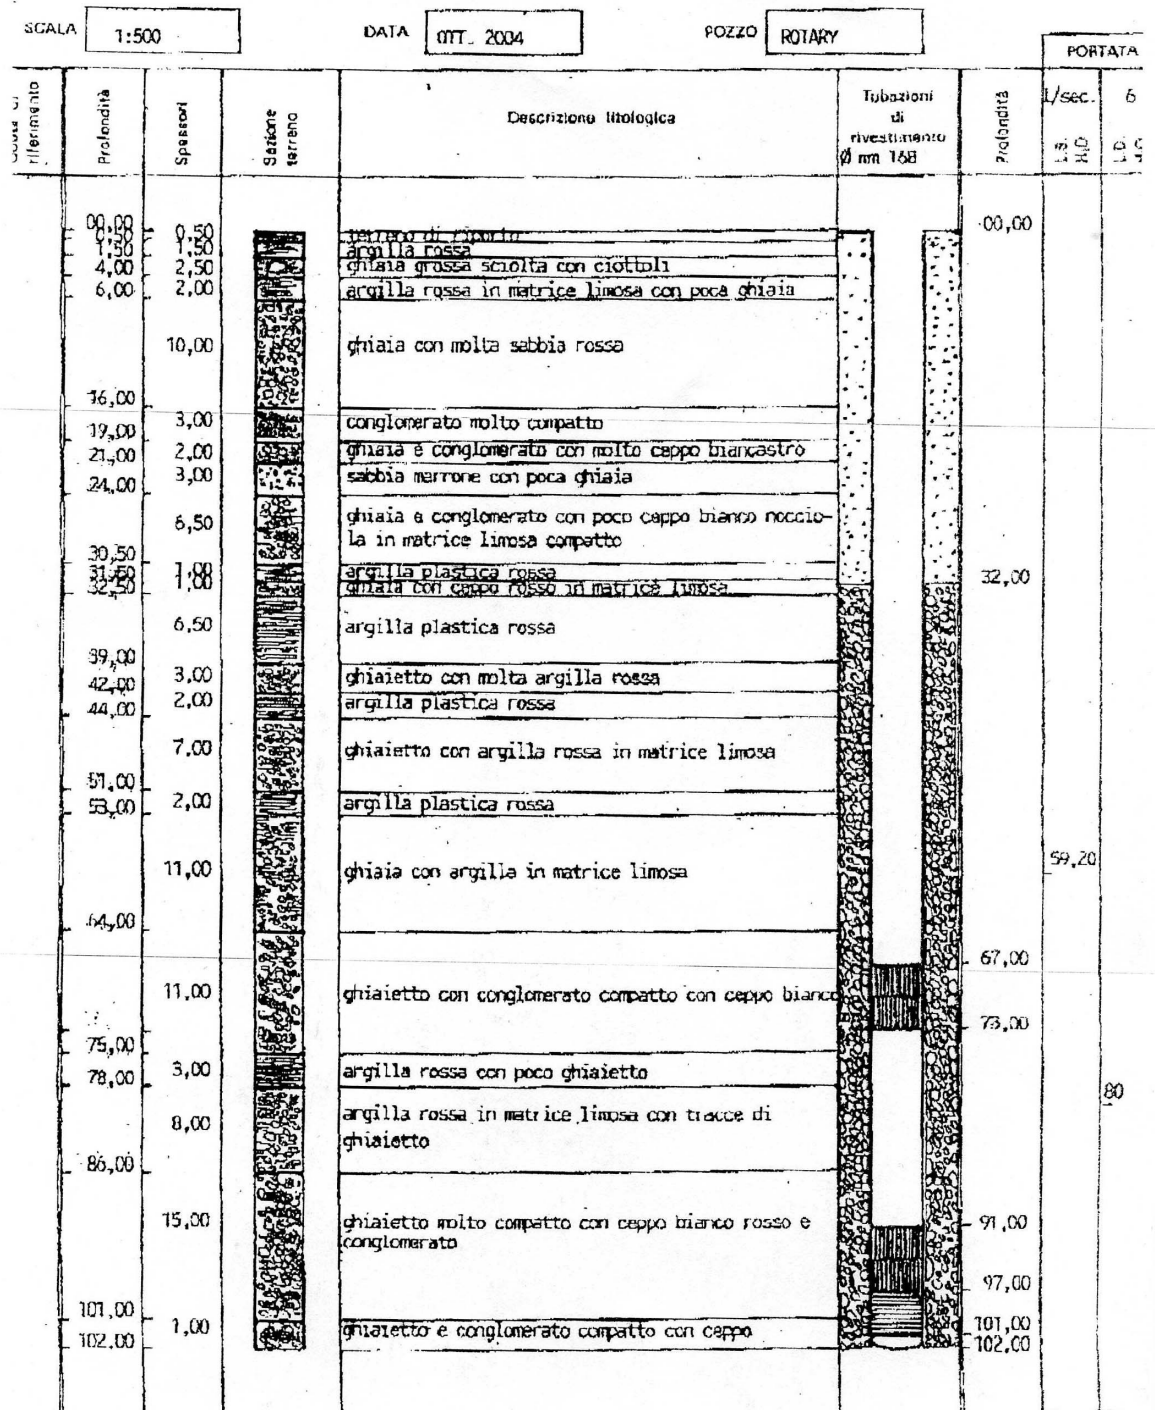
SCALA 1:500 DATA OTT. 2004 POZZO ROTARY PORTATA

| Quota di riferimento | Profondità | Spessori | Sezione terreno | Descrizione litologica | Tubazioni di rivestimento Ø mm 168 | Profondità | l/sec. | 6 |
|---|---|---|---|---|---|---|---|---|
| | 00,00 | 0,50 | | terreno di riporto | | 00,00 | | |
| | 0,50 | 1,50 | | argilla rossa | | | | |
| | 1,50 | | | | | | | |
| | 4,00 | 2,50 | | ghiaia grossa sciolta con ciottoli | | | | |
| | 6,00 | 2,00 | | argilla rossa in matrice limosa con poca ghiaia | | | | |
| | | 10,00 | | ghiaia con molta sabbia rossa | | | | |
| | 16,00 | 3,00 | | conglomerato molto compatto | | | | |
| | 19,00 | 2,00 | | ghiaia e conglomerato con molto ceppo biancastro | | | | |
| | 21,00 | 3,00 | | sabbia marrone con poca ghiaia | | | | |
| | 24,00 | 6,50 | | ghiaia e conglomerato con poco ceppo bianco nocciola in matrice limosa compatto | | | | |
| | 30,50 | 1,00 | | argilla plastica rossa | | | | |
| | 31,50 | 1,00 | | ghiaia con ceppo rosso in matrice limosa | | 32,00 | | |
| | 32,50 | 6,50 | | argilla plastica rossa | | | | |
| | 39,00 | 3,00 | | ghiaietto con molta argilla rossa | | | | |
| | 42,00 | 2,00 | | argilla plastica rossa | | | | |
| | 44,00 | 7,00 | | ghiaietto con argilla rossa in matrice limosa | | | | |
| | 51,00 | 2,00 | | argilla plastica rossa | | | | |
| | 53,00 | 11,00 | | ghiaia con argilla in matrice limosa | | | 59,20 | |
| | 64,00 | 11,00 | | ghiaietto con conglomerato compatto con ceppo bianco | | 67,00 | | |
| | | | | | | 73,00 | | |
| | 75,00 | 3,00 | | argilla rossa con poco ghiaietto | | | | |
| | 78,00 | 8,00 | | argilla rossa in matrice limosa con tracce di ghiaietto | | | | 80 |
| | 86,00 | 15,00 | | ghiaietto molto compatto con ceppo bianco rosso e conglomerato | | 91,00 | | |
| | | | | | | 97,00 | | |
| | 101,00 | 1,00 | | ghiaietto e conglomerato compatto con ceppo | | 101,00 | | |
| | 102,00 | | | | | 102,00 | | |